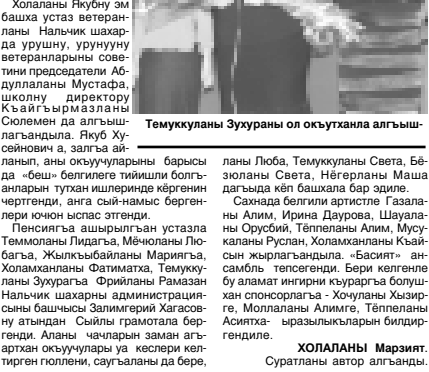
Холаланы Якубну эм башха устаз ветеранланы Нальчик шахарда урушну, урунууну ветеранларыны советини председатели Абдулланы Мустафа, школну директору Къайгъырмазланы Сюлемен да алгъышлагъандыла. Якуб Хусейнович а, залгъа айланып, аны окъуучуларыны барысы да «беш» белгилеге тийишли болгъанларын тутхан ишлеринде кёргенин чертгенди, анга сый-намыс бергенлери ючюн ыспас этгенди.

Пенсиягъа ашырылгъан устазла Теммоланы Лидагъа, Мёчюланы Любагъа, Жылкъыбайланы Мариягъа, Холамханланы Фатиматха, Темуккуланы Зухурагъа Фрийланы Рамазан Нальчик шахарны администрациясыны башчысы Залимгерий Хагасовну атындан Сыйлы грамотала бергенди. Аланы чачларын заман агъартхан окъуучулары уа кеслери келтирген гюллени, саугъаланы да бере,

Темуккуланы Зухураны ол окъутханла алгъыш-

ланы Люба, Темуккуланы Света, Бёзюланы Света, Нёгерланы Маша дагъыда кёп башхала бар эдиле.

Сахнада белгили артистле Газаланы Алим, Ирина Даурова, Шауаланы Орусбий, Тёппеланы Алим, Мусукаланы Руслан, Холамханланы Къайсын жырлагъандыла. «Басият» ансамбль тепсегенди. Бери келгенле бу аламат ингирни къуаргъа болушхан спонсорлагъа - Хочуланы Хызиргe, Моллаланы Алимге, Тёппеланы Асиятха- ыразылыкъларын билдиргендиле.

ХОЛАЛАНЫ Марзият.
Суратланы автор алгъанды.